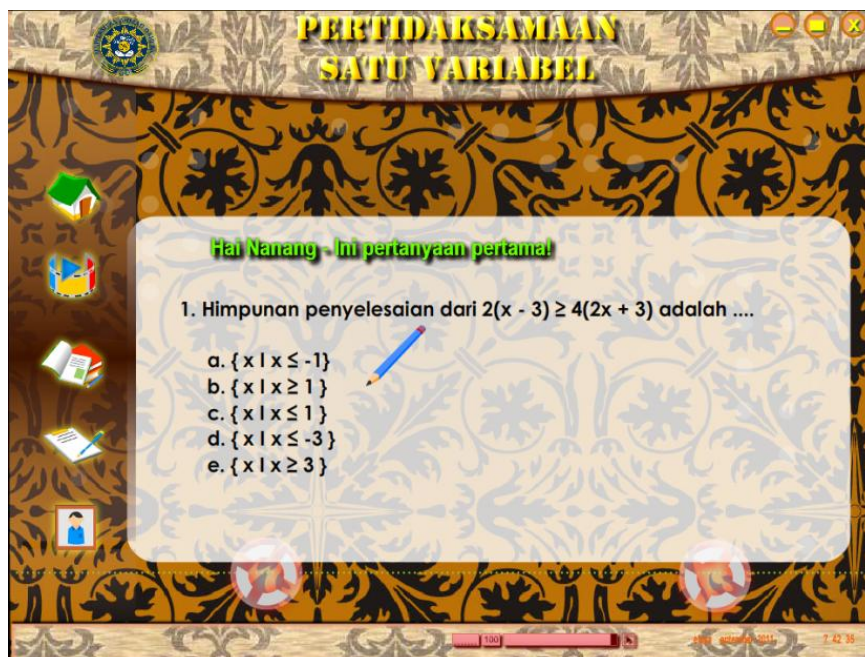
PERTIDAKSAMAAN SATU VARIABEL

Hai Nanang - Ini pertanyaan pertama!

1. Himpunan penyelesaian dari $2(x - 3) \geq 4(2x + 3)$ adalah ....

a. $\{ x \mid x \leq -1 \}$
b. $\{ x \mid x \geq 1 \}$
c. $\{ x \mid x \leq 1 \}$
d. $\{ x \mid x \leq -3 \}$
e. $\{ x \mid x \geq 3 \}$

100

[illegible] 2011

7:42:35